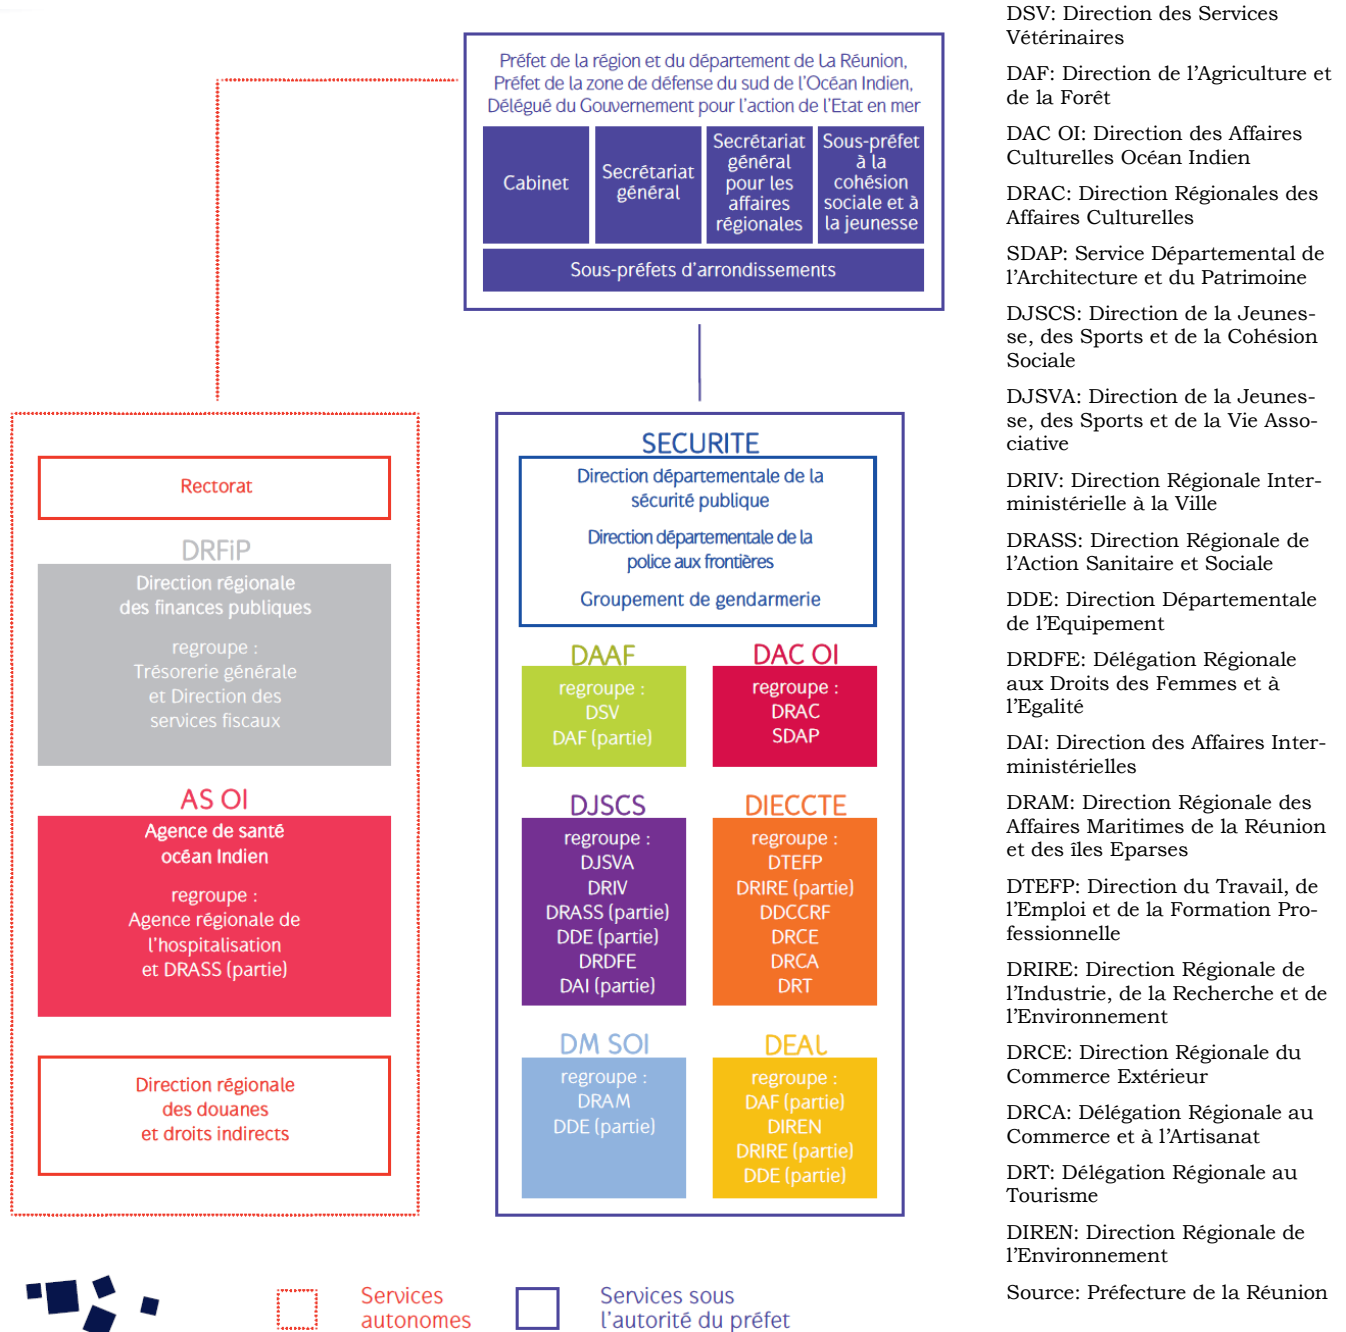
Préfet de la région et du département de La Réunion, Préfet de la zone de défense du sud de l'Océan Indien, Délégué du Gouvernement pour l'action de l'Etat en mer

Cabinet

Secrétariat général

Secrétariat général pour les affaires régionales

Sous-préfet à la cohésion sociale et à la jeunesse

Sous-préfets d'arrondissements

Rectorat

DRFiP
Direction régionale des finances publiques
regroupe : Trésorerie générale et Direction des services fiscaux

AS OI
Agence de santé océan Indien
regroupe : Agence régionale de l'hospitalisation et DRASS (partie)

Direction régionale des douanes et droits indirects

SECURITE
Direction départementale de la sécurité publique
Direction départementale de la police aux frontières
Groupement de gendarmerie

DAAF
regroupe : DSV DAF (partie)

DAC OI
regroupe : DRAC SDAP

DJSCS
regroupe : DJSVA DRIV DRASS (partie) DDE (partie) DRDFE DAI (partie)

DIECCTE
regroupe : DTEFP DRIRE (partie) DDCCRF DRCE DRCA DRT

DM SOI
regroupe : DRAM DDE (partie)

DEAL
regroupe : DAF (partie) DIREN DRIRE (partie) DDE (partie)

Services autonomes

Services sous l'autorité du préfet

DSV: Direction des Services Vétérinaires

DAF: Direction de l'Agriculture et de la Forêt

DAC OI: Direction des Affaires Culturelles Océan Indien

DRAC: Direction Régionales des Affaires Culturelles

SDAP: Service Départemental de l'Architecture et du Patrimoine

DJSCS: Direction de la Jeunesse, des Sports et de la Cohésion Sociale

DJSVA: Direction de la Jeunesse, des Sports et de la Vie Associative

DRIV: Direction Régionale Interministérielle à la Ville

DRASS: Direction Régionale de l'Action Sanitaire et Sociale

DDE: Direction Départementale de l'Equipement

DRDFE: Délégation Régionale aux Droits des Femmes et à l'Egalité

DAI: Direction des Affaires Interministérielles

DRAM: Direction Régionale des Affaires Maritimes de la Réunion et des îles Eparses

DTEFP: Direction du Travail, de l'Emploi et de la Formation Professionnelle

DRIRE: Direction Régionale de l'Industrie, de la Recherche et de l'Environnement

DRCE: Direction Régionale du Commerce Extérieur

DRCA: Délégation Régionale au Commerce et à l'Artisanat

DRT: Délégation Régionale au Tourisme

DIREN: Direction Régionale de l'Environnement

Source: Préfecture de la Réunion